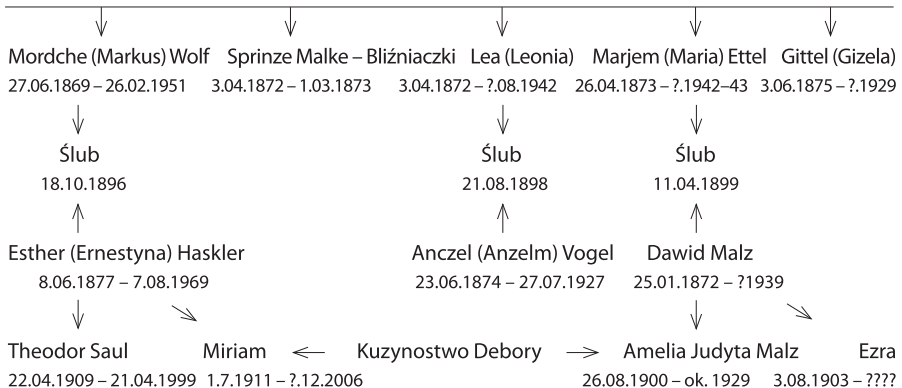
Mordche (Markus) Wolf
27.06.1869 – 26.02.1951

Sprinze Malke – Bliźniaczki
3.04.1872 – 1.03.1873

Lea (Leonia)
3.04.1872 – ?.08.1942

Marjem (Maria) Ettel
26.04.1873 – ?.1942–43

Gittel (Gizela)
3.06.1875 – ?.1929

Ślub
18.10.1896

Ślub
21.08.1898

Ślub
11.04.1899

Esther (Ernestyna) Haskler
8.06.1877 – 7.08.1969

Anczel (Anzelm) Vogel
23.06.1874 – 27.07.1927

Dawid Malz
25.01.1872 – ?1939

Theodor Saul
22.04.1909 – 21.04.1999

Miriam
1.7.1911 – ?.12.2006

Kuzynostwo Debory

Amelia Judyta Malz
26.08.1900 – ok. 1929

Ezra
3.08.1903 – ????